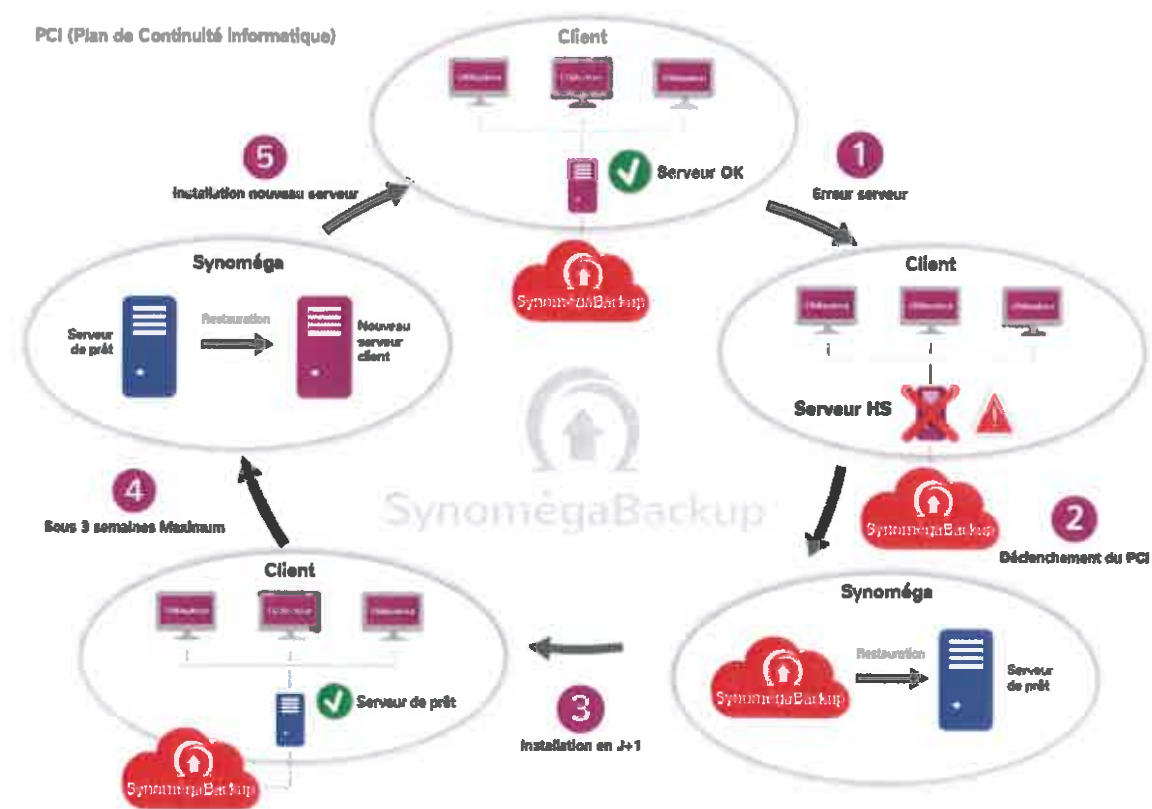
PCI (Plan de Continuité Informatique)

Client

Serveur OK

SynomegaBackup

1

Erreur serveur

Client

Serveur HS

SynomegaBackup

2

Déclenchement du PCI

Synoméga

SynomegaBackup

Restauration

Serveur de prêt

3

Installation en J+1

Client

Serveur de prêt

SynomegaBackup

4

Sous 3 semaines Maximum

Synoméga

Serveur de prêt

Restauration

Nouveau serveur client

5

Installation nouveau serveur

SynomégaBackup